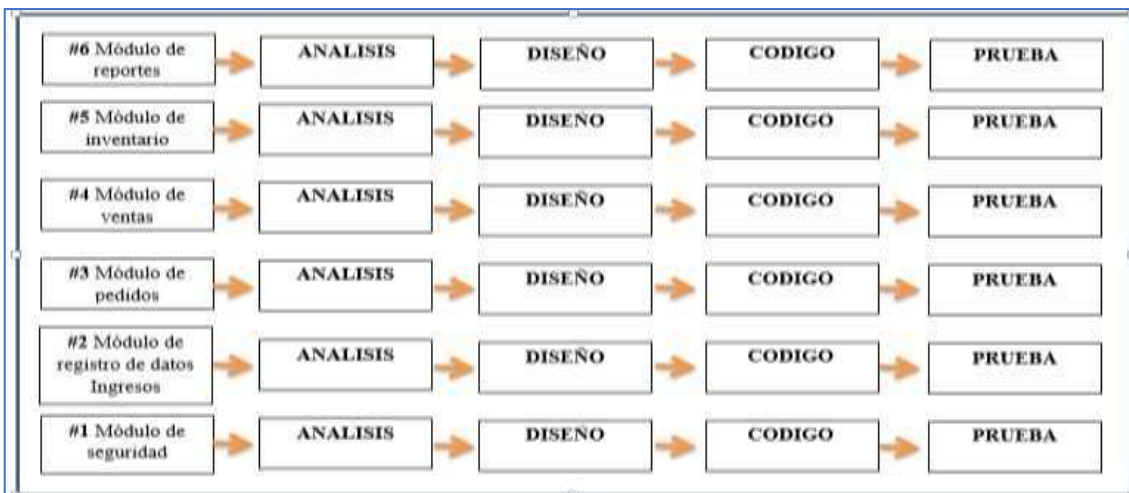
#6 Módulo de reportes
ANALISIS
DISEÑO
CODIGO
PRUEBA

#5 Módulo de inventario
ANALISIS
DISEÑO
CODIGO
PRUEBA

#4 Módulo de ventas
ANALISIS
DISEÑO
CODIGO
PRUEBA

#3 Módulo de pedidos
ANALISIS
DISEÑO
CODIGO
PRUEBA

#2 Módulo de registro de datos Ingresos
ANALISIS
DISEÑO
CODIGO
PRUEBA

#1 Módulo de seguridad
ANALISIS
DISEÑO
CODIGO
PRUEBA